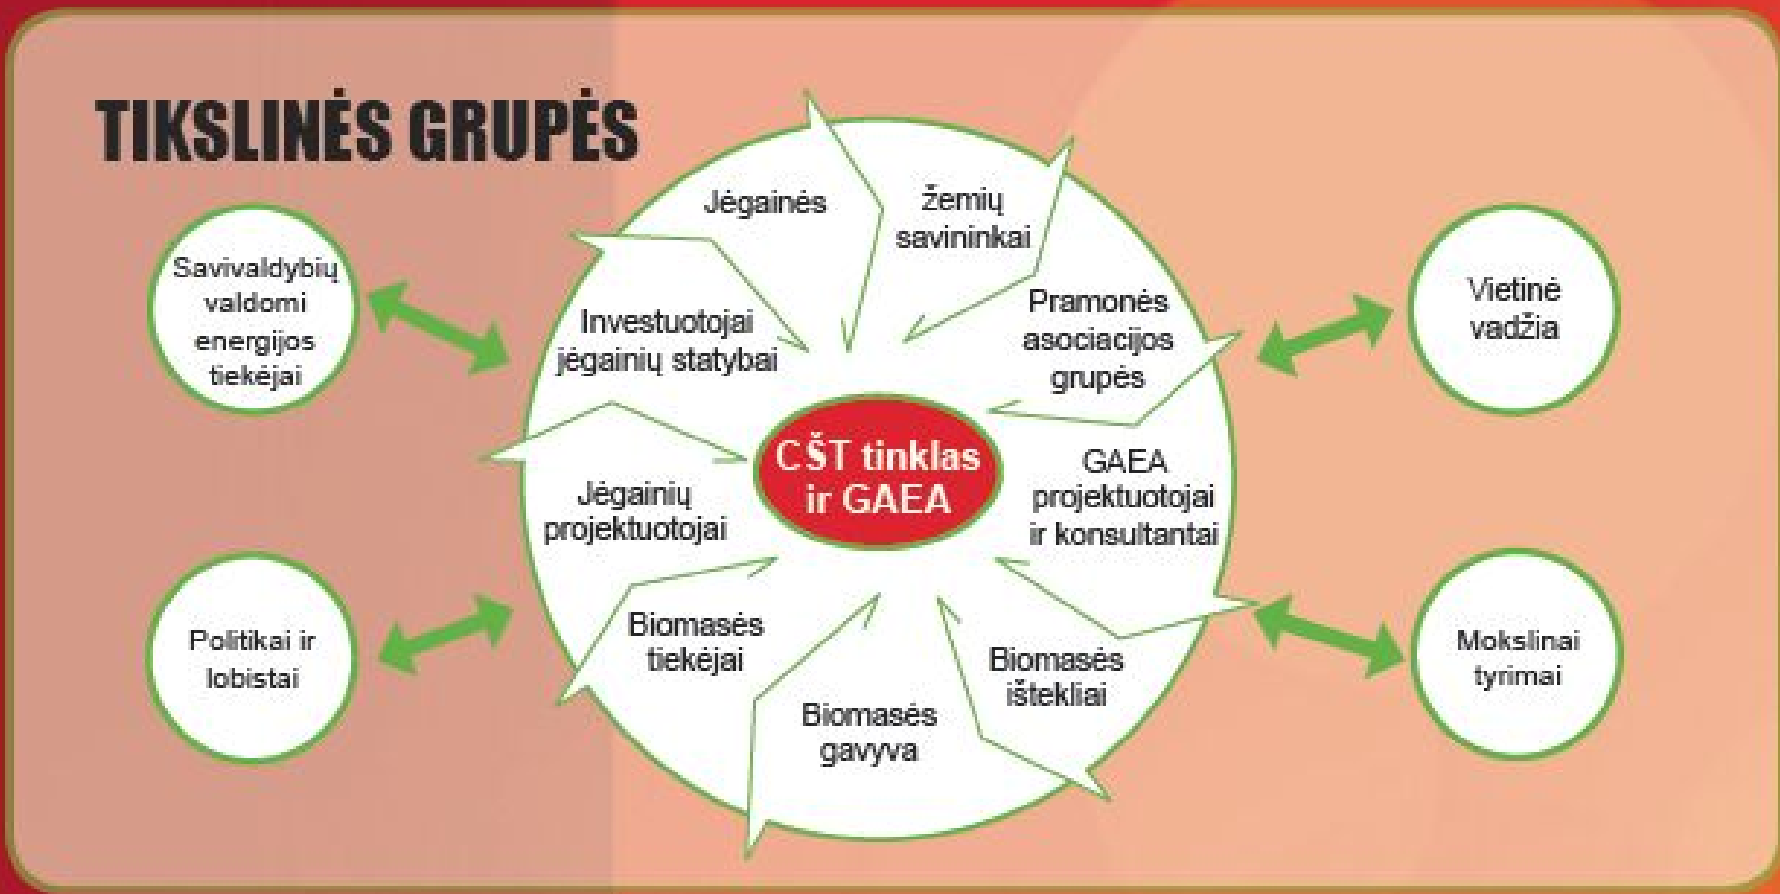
TIKSLINĖS GRUPĖS

Savivaldybių valdomi energijos tiekėjai

Politikai ir lobistai

Jėgainės

žemių savininkai

Investuotojai jėgainių statybai

Pramonės asociacijos grupės

CŠT tinklas ir GAEA

Jėgainių projektuotojai

GAEA projektuotojai ir konsultantai

Biomasės tiekėjai

Biomasės ištekliai

Biomasės gavyva

Vietinė vadžia

Mokslinai tyrimai